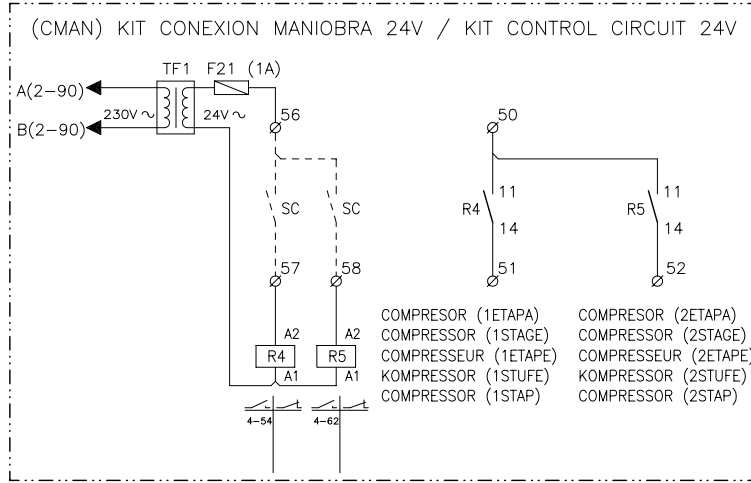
(CMAN) KIT CONEXION MANIOBRA 24V / KIT CONTROL CIRCUIT 24V

TF1 F21 (1A)

A(2-90)
B(2-90)
230V ~
24V ~
56
SC SC
57 58
A2 A2
R4 R5
A1 A1
4-54 4-62

50
11 11
R4 R5
14 14
51 52

COMPRESOR (1ETAPA)
COMPRESSOR (1STAGE)
COMPRESSEUR (1ETAPE)
KOMPRESSOR (1STUFE)
COMPRESSOR (1STAP)

COMPRESOR (2ETAPA)
COMPRESSOR (2STAGE)
COMPRESSEUR (2ETAPE)
KOMPRESSOR (2STUFE)
COMPRESSOR (2STAP)